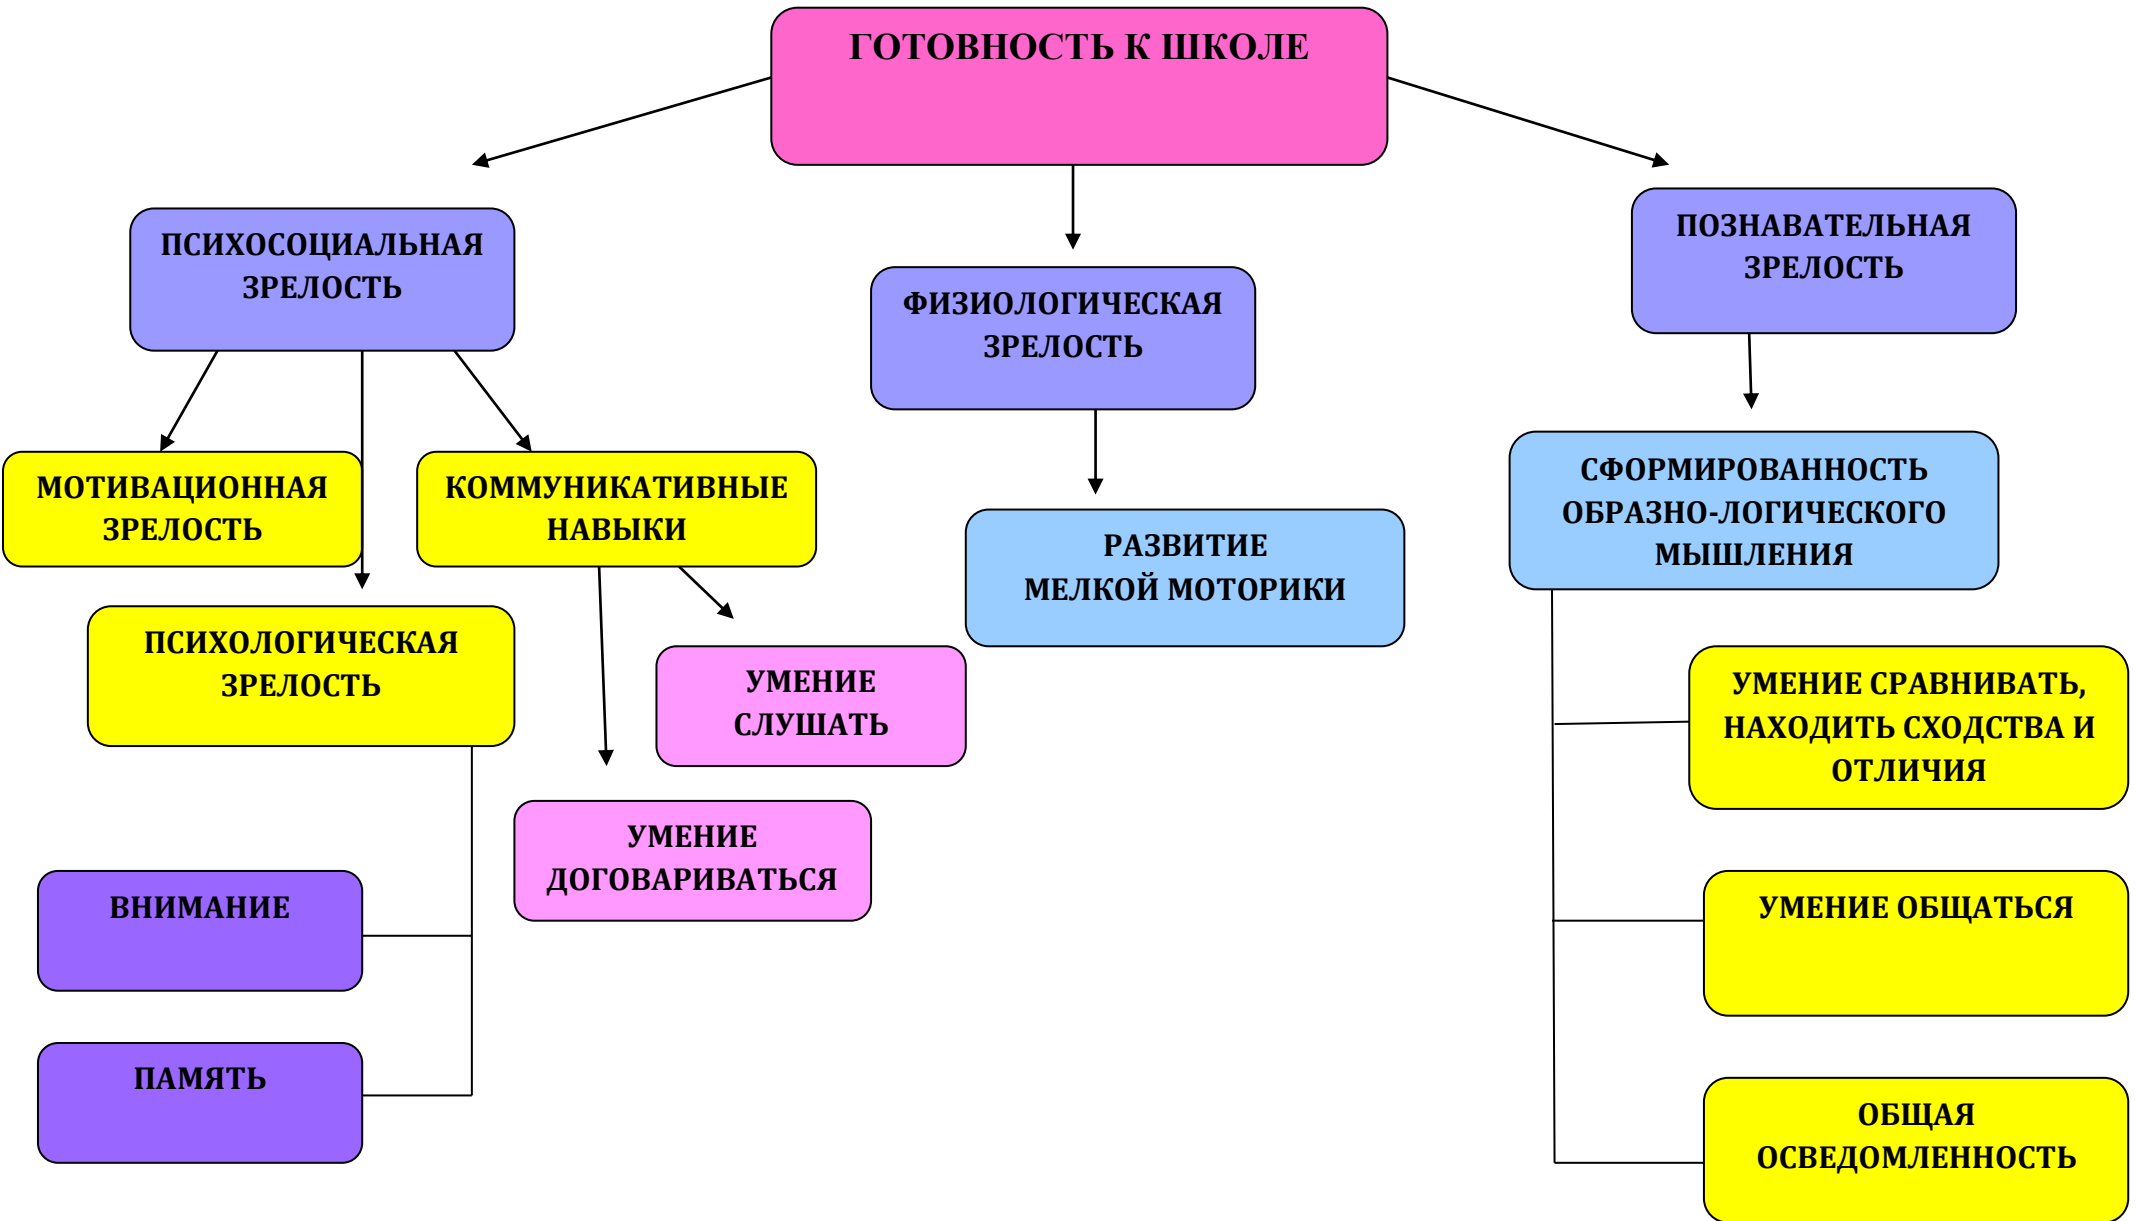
ГОТОВНОСТЬ К ШКОЛЕ

ПСИХОСОЦИАЛЬНАЯ ЗРЕЛОСТЬ

ФИЗИОЛОГИЧЕСКАЯ ЗРЕЛОСТЬ

ПОЗНАВАТЕЛЬНАЯ ЗРЕЛОСТЬ

МОТИВАЦИОННАЯ ЗРЕЛОСТЬ

КОММУНИКАТИВНЫЕ НАВЫКИ

РАЗВИТИЕ МЕЛКОЙ МОТОРИКИ

СФОРМИРОВАННОСТЬ ОБРАЗНО-ЛОГИЧЕСКОГО МЫШЛЕНИЯ

ПСИХОЛОГИЧЕСКАЯ ЗРЕЛОСТЬ

УМЕНИЕ СЛУШАТЬ

УМЕНИЕ ДОГОВАРИВАТЬСЯ

УМЕНИЕ СРАВНИВАТЬ, НАХОДИТЬ СХОДСТВА И ОТЛИЧИЯ

ВНИМАНИЕ

УМЕНИЕ ОБЩАТЬСЯ

ПАМЯТЬ

ОБЩАЯ ОСВЕДОМЛЕННОСТЬ